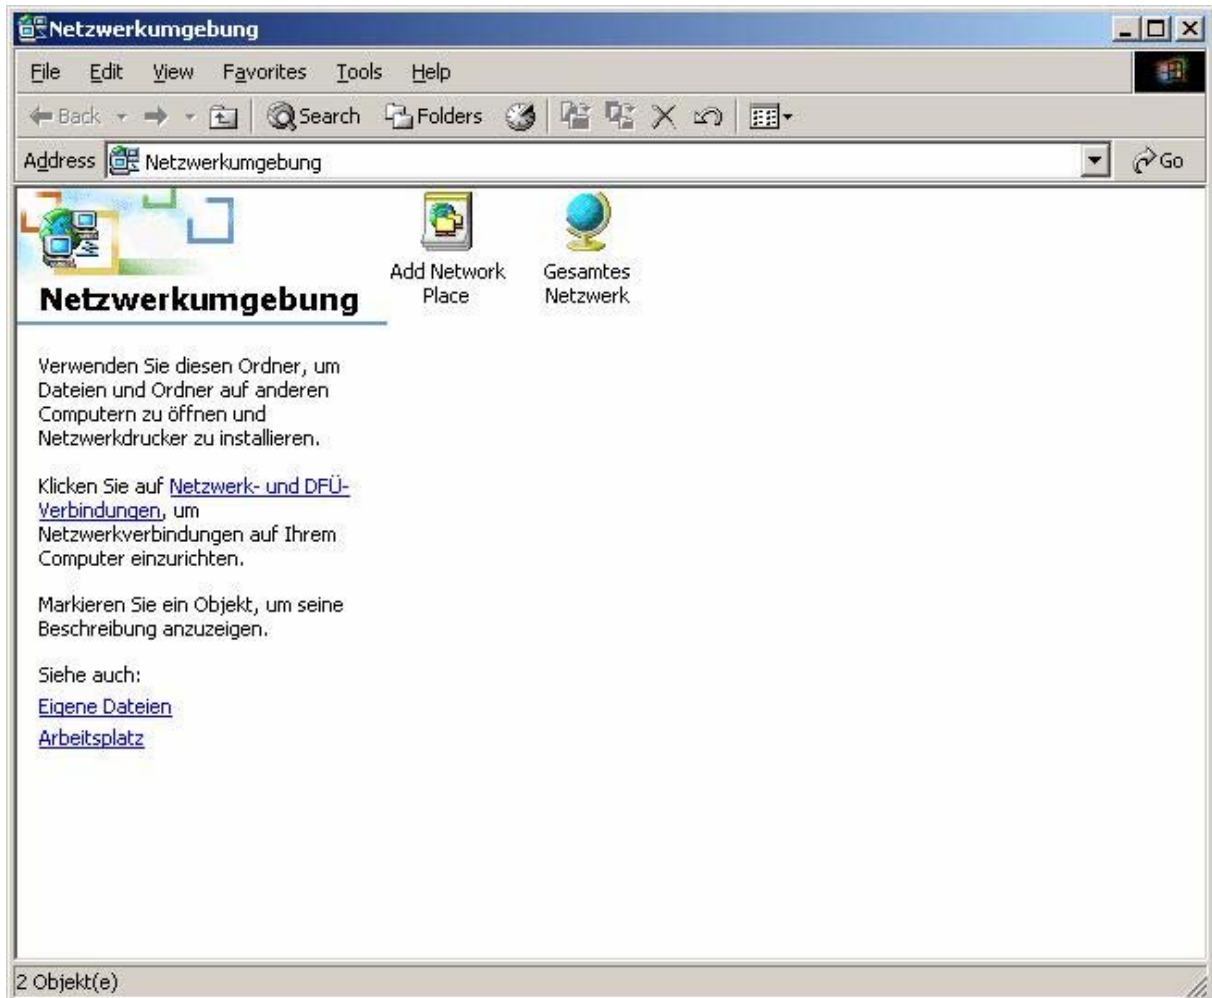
Netzwerkumgebung

File Edit View Favorites Tools Help

Back Search Folders

Address Netzwerkumgebung Go

Netzwerkumgebung

Add Network Place

Gesamtes Netzwerk

Verwenden Sie diesen Ordner, um Dateien und Ordner auf anderen Computern zu öffnen und Netzwerkdrucker zu installieren.

Klicken Sie auf Netzwerk- und DFÜ-Verbindungen, um Netzwerkverbindungen auf Ihrem Computer einzurichten.

Markieren Sie ein Objekt, um seine Beschreibung anzuzeigen.

Siehe auch:

Eigene Dateien

Arbeitsplatz

2 Objekt(e)